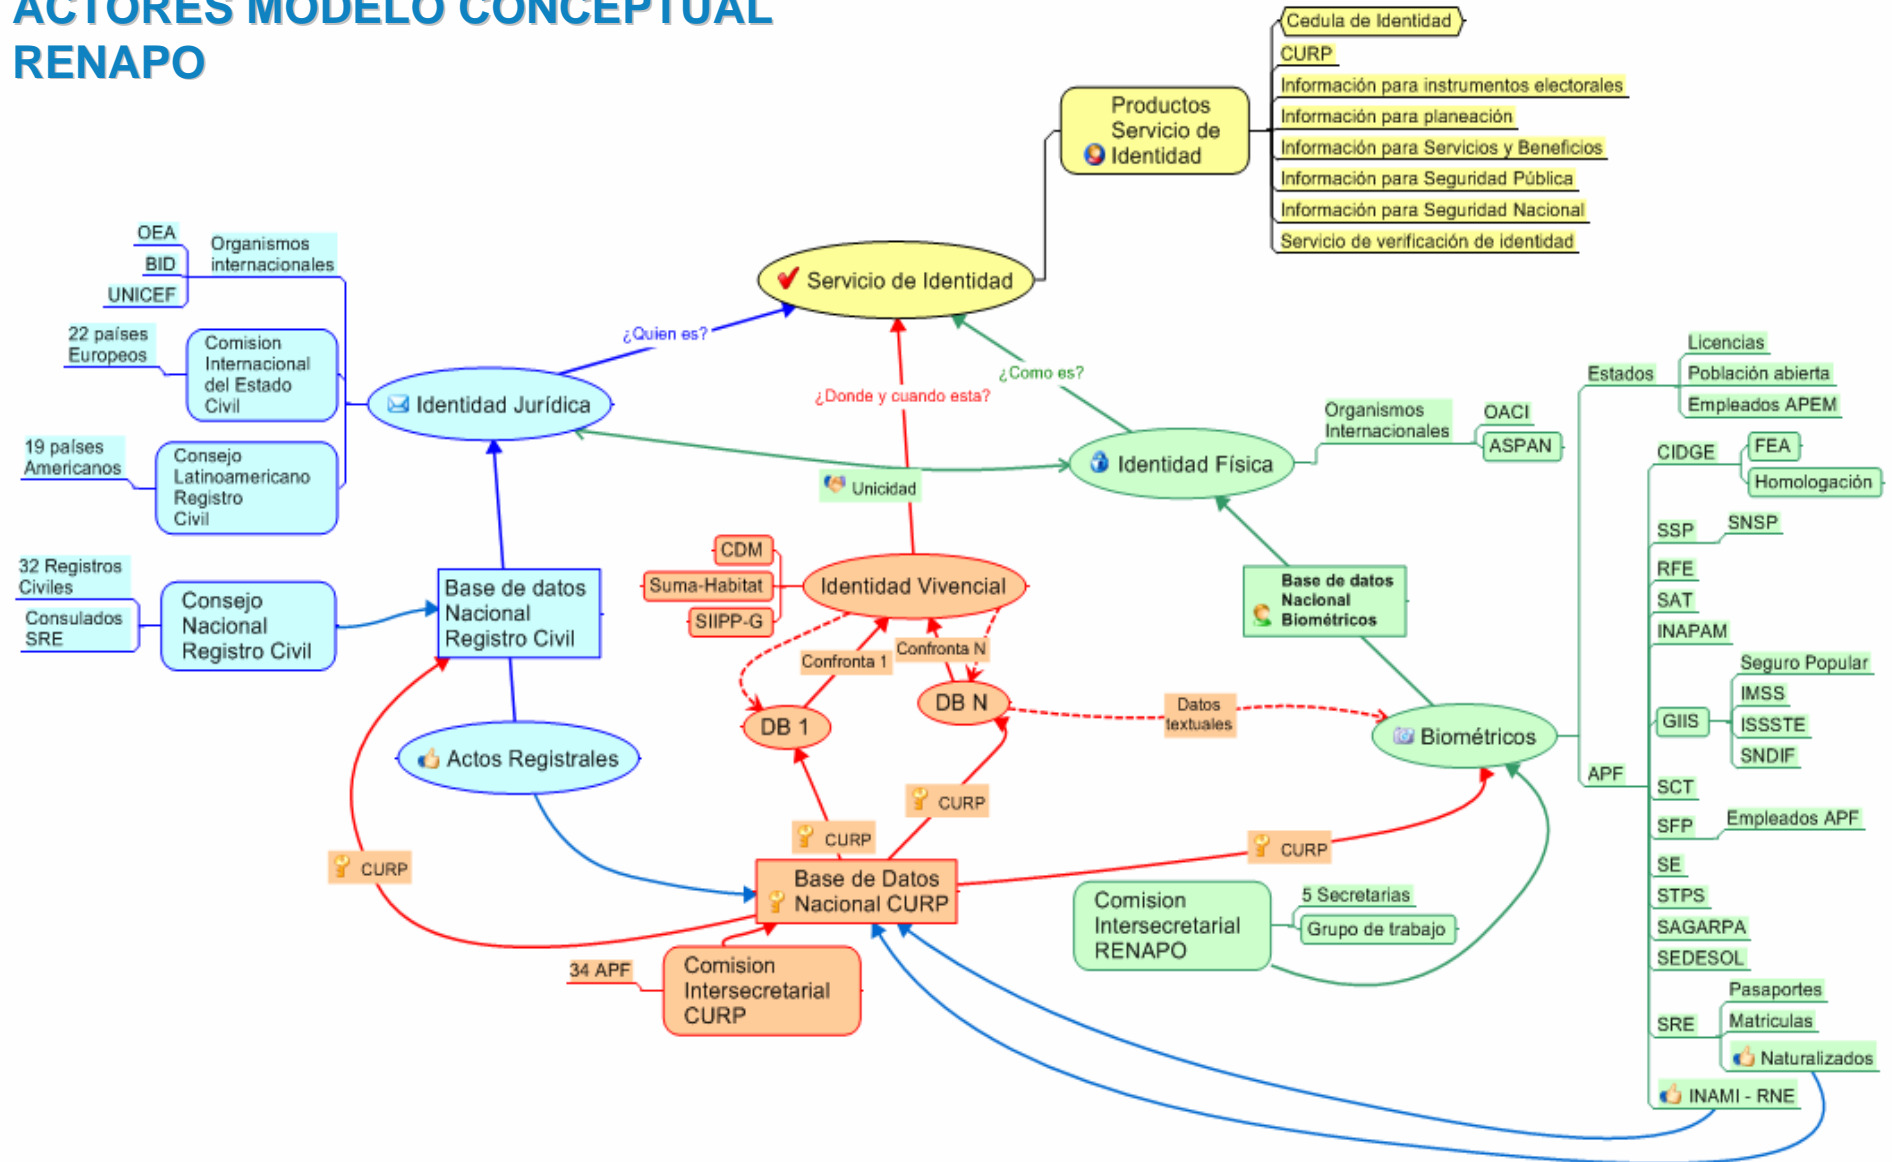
ACTORES MODELO CONCEPTUAL RENAPO

Productos Servicio de Identidad

Cedula de Identidad
CURP
Información para instrumentos electorales
Información para planeación
Información para Servicios y Beneficios
Información para Seguridad Pública
Información para Seguridad Nacional
Servicio de verificación de identidad

Servicio de Identidad

¿Quien es?
¿Donde y cuando esta?
¿Como es?

OEA
BID
UNICEF
Organismos internacionales

22 países Europeos
Comision Internacional del Estado Civil

19 países Americanos
Consejo Latinoamericano Registro Civil

Identidad Jurídica

32 Registros Civiles
Consulados SRE
Consejo Nacional Registro Civil

Base de datos Nacional Registro Civil

Actos Registrales

Unicidad

CDM
Suma-Habitat
SIIPP-G
Identidad Vivencial

Confronta 1
Confronta N
DB 1
DB N

Datos textuales

Identidad Física

Organismos Internacionales
OACI
ASPAN

Base de datos Nacional Biométricos

Biométricos

CURP
CURP
CURP
CURP

Base de Datos Nacional CURP

34 APF
Comision Intersecretarial CURP

Comision Intersecretarial RENAPO
5 Secretarias
Grupo de trabajo

Estados
Licencias
Población abierta
Empleados APEM

APF
CIDGE
FEA
Homologación
SSP
SNSP
RFE
SAT
INAPAM
GIIS
Seguro Popular
IMSS
ISSSTE
SNDIF
SCT
SFP
Empleados APF
SE
STPS
SAGARPA
SEDESOL
SRE
Pasaportes
Matriculas
Naturalizados
INAMI - RNE